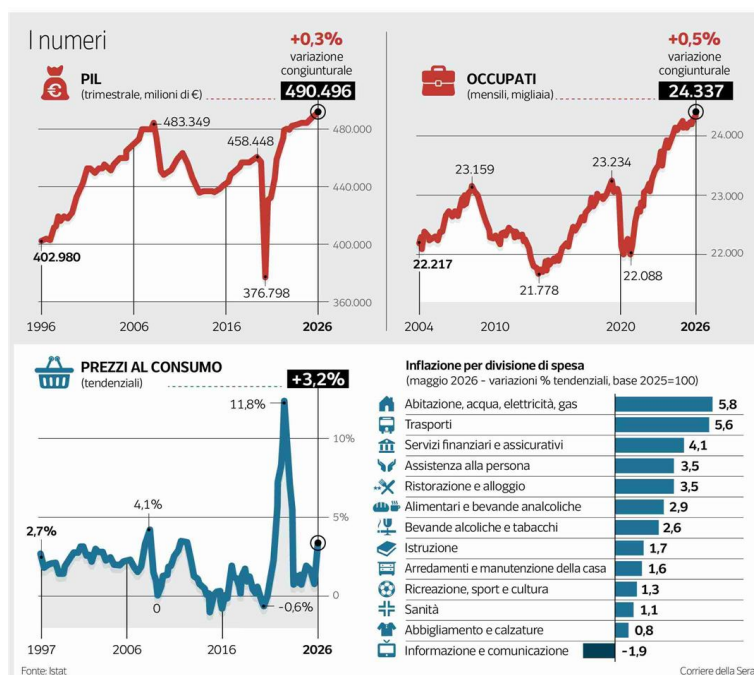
I numeri

PIL
(trimestrale, milioni di €)
+0,3%
variazione congiunturale
490.496
483.349
458.448
402.980
376.798
480.000
440.000
400.000
360.000
1996
2006
2016
2026

OCCUPATI
(mensili, migliaia)
+0,5%
variazione congiunturale
24.337
23.159
23.234
22.217
21.778
22.088
24.000
23.000
22.000
2004
2010
2020
2026

PREZZI AL CONSUMO
(tendenziali)
+3,2%
11,8%
4,1%
2,7%
0
-0,6%
10%
5%
0
1997
2006
2016
2026

Inflazione per divisione di spesa
(maggio 2026 - variazioni % tendenziali, base 2025=100)

| | |
|---|---|
| Abitazione, acqua, elettricità, gas | 5,8 |
| Trasporti | 5,6 |
| Servizi finanziari e assicurativi | 4,1 |
| Assistenza alla persona | 3,5 |
| Ristorazione e alloggio | 3,5 |
| Alimentari e bevande analcoliche | 2,9 |
| Bevande alcoliche e tabacchi | 2,6 |
| Istruzione | 1,7 |
| Arredamenti e manutenzione della casa | 1,6 |
| Ricreazione, sport e cultura | 1,3 |
| Sanità | 1,1 |
| Abbigliamento e calzature | 0,8 |
| Informazione e comunicazione | -1,9 |

Fonte: Istat
Corriere della Sera